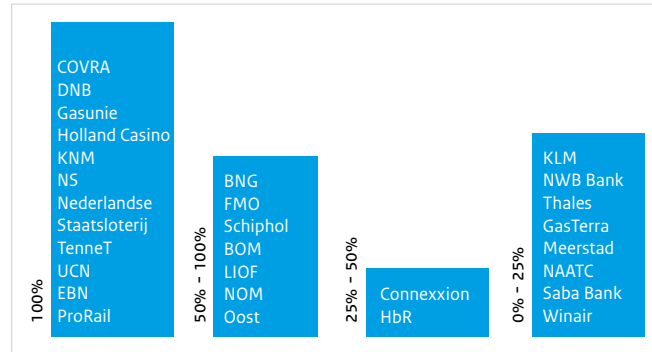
100%

COVRA
DNB
Gasunie
Holland Casino
KNM
NS
Nederlandse Staatsloterij
TenneT
UCN
EBN
ProRail

50% - 100%

BNG
FMO
Schiphol
BOM
LIOF
NOM
Oost

25% - 50%

Connexxion
HbR

0% - 25%

KLM
NWB Bank
Thales
GasTerra
Meerstad
NAATC
Saba Bank
Winair